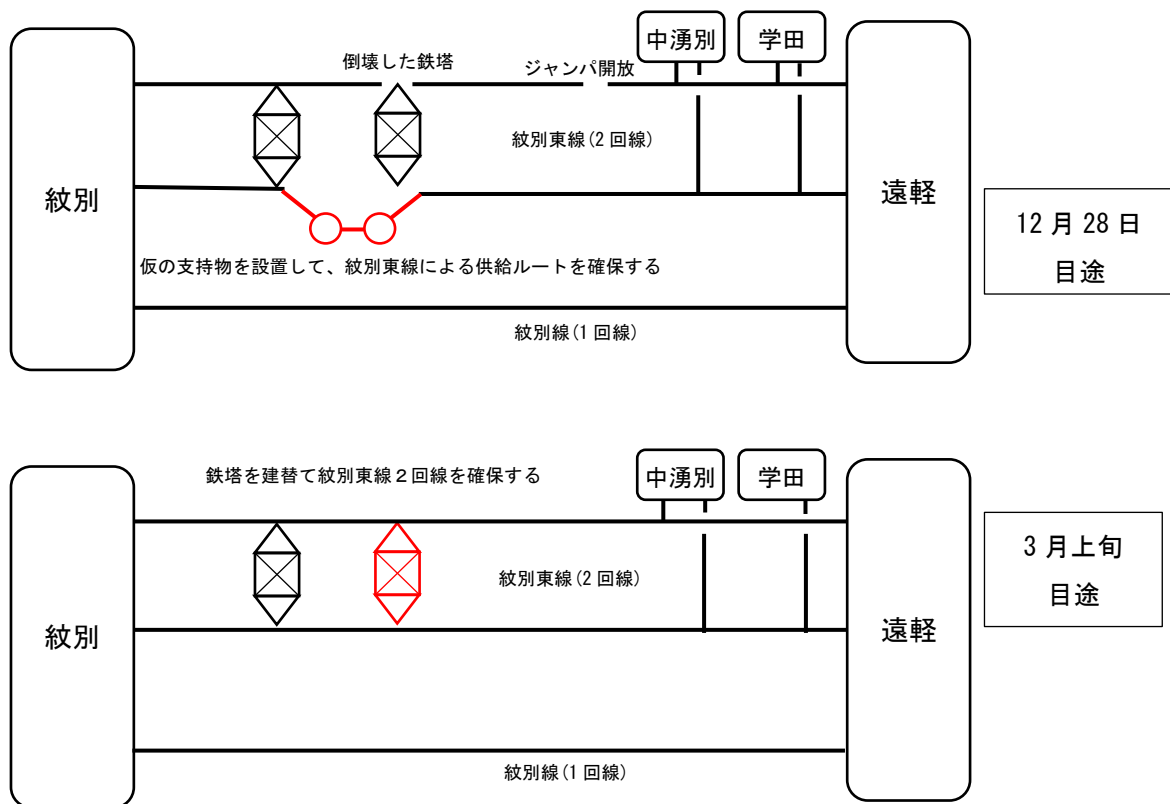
倒壊した鉄塔

ジャンパ開放

中湧別

学田

紋別

紋別東線(2 回線)

遠軽

12 月 28 日
目途

仮の支持物を設置して、紋別東線による供給ルートを確保する

紋別線(1 回線)

鉄塔を建替て紋別東線２回線を確保する

中湧別

学田

紋別

紋別東線(2 回線)

遠軽

3 月上旬
目途

紋別線(1 回線)